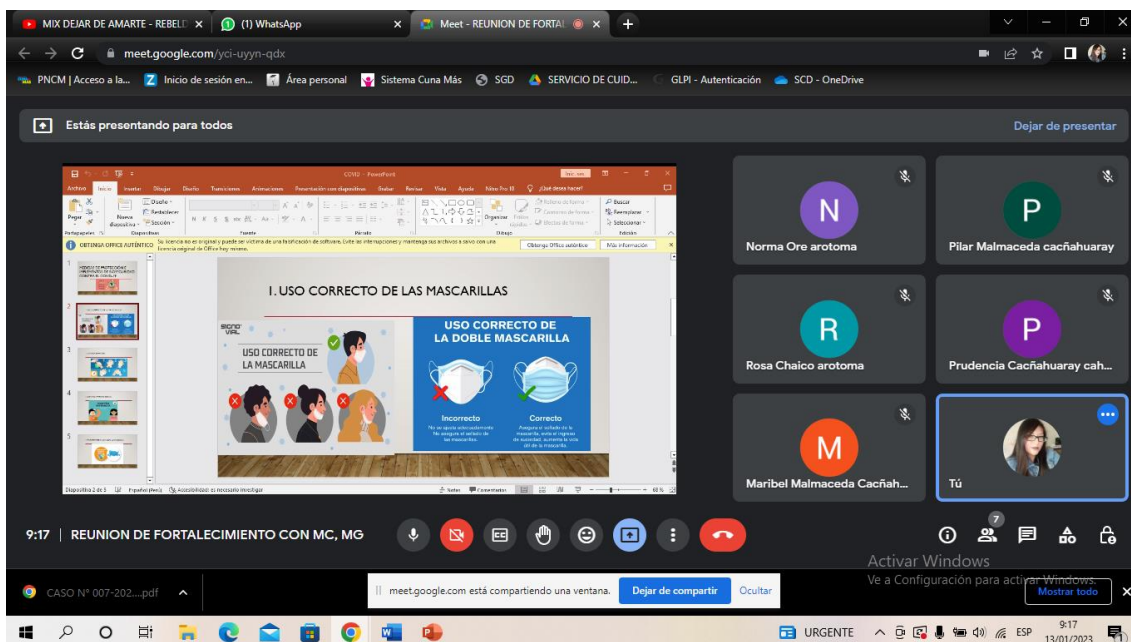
MIX DEJAR DE AMARTE - REBELD ×
(1) WhatsApp ×
Meet - REUNION DE FORTAL ×
meet.google.com/yci-uyyn-qdx
PNCM | Acceso a la...
Inicio de sesión en...
Área personal
Sistema Cuna Más
SGD
SERVICIO DE CUID...
GLPI - Autenticación
SCD - OneDrive

Estás presentando para todos
Dejar de presentar

COVID - PowerPoint
Archivo Inicio Insertar Dibujar Diseño Transiciones Animaciones Presentación con diapositivas Revisar Vista Ayuda Nitro Pro 10 ¿Qué desea hacer?
Pegar Nueva diapositiva Diseño Restablecer Sección Organizar Buscar Reemplazar Seleccionar
OBTENGA OFFICE AUTÉNTICO Su licencia no es original y puede ser víctima de una falsificación de software. Evite las interrupciones y mantenga sus archivos a salvo con una licencia original de Office hoy mismo.
Obtenga Office auténtico Más información

I. USO CORRECTO DE LAS MASCARILLAS
USO CORRECTO DE LA MASCARILLA
USO CORRECTO DE LA DOBLE MASCARILLA
Incorrecto
Correcto
Diapositiva 2 de 5 Español (Perú) Accesibilidad: es necesario investigar Notas Comentarios 68 %

Norma Ore arotoma
Pilar Malmaceda cacñahuaray
Rosa Chaico arotoma
Prudencia Cacñahuaray cah...
Maribel Malmaceda Cacñah...
Tú

9:17 | REUNION DE FORTALECIMIENTO CON MC, MG
7
Activar Windows
Ve a Configuración para activar Windows.
CASO N° 007-202....pdf
meet.google.com está compartiendo una ventana.
Dejar de compartir
Ocultar
Mostrar todo
URGENTE
ESP
9:17
13/01/2023